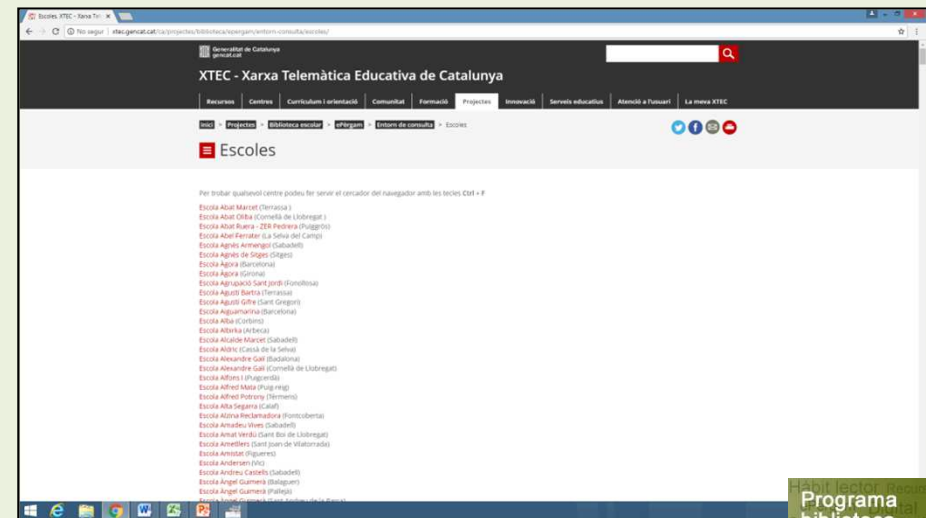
Escoles. XTEC - Xarxa Tel... ×

No segur | xtec.gencat.cat/ca/projectes/biblioteca/epergam/entorn-consulta/escoles/

Generalitat de Catalunya gencat.cat

XTEC - Xarxa Telemàtica Educativa de Catalunya

Recursos | Centres | Currículum i orientació | Comunitat | Formació | Projectes | Innovació | Serveis educatius | Atenció a l'usuari | La meva XTEC

Inici > Projectes > Biblioteca escolar > ePèrgam > Entorn de consulta > Escoles

Escoles

Per trobar qualsevol centre podeu fer servir el cercador del navegador amb les tecles Ctrl + F

Escola Abat Marcet (Terrassa )
Escola Abat Oliba (Cornellà de Llobregat )
Escola Abat Ruera - ZER Pedrera (Puiggròs)
Escola Abel Ferrater (La Selva del Camp)
Escola Agnès Armengol (Sabadell)
Escola Agnès de Sitges (Sitges)
Escola Àgora (Barcelona)
Escola Àgora (Girona)
Escola Agrupació Sant Jordi (Fonollosa)
Escola Agustí Bartra (Terrassa)
Escola Agustí Gifre (Sant Gregori)
Escola Aiguamarina (Barcelona)
Escola Alba (Corbins)
Escola Albirka (Arbeca)
Escola Alcalde Marcet (Sabadell)
Escola Aldric (Caldes de la Selva)
Escola Alexandre Galí (Badalona)
Escola Alexandre Galí (Cornellà de Llobregat)
Escola Alfons I (Puigcerdà)
Escola Alfred Mata (Puig-reig)
Escola Alfred Potrony (Térmens)
Escola Alta Segarra (Calaf)
Escola Atzina Reclamadora (Fontcoberta)
Escola Amadeu Vives (Sabadell)
Escola Amat Verdú (Sant Boi de Llobregat)
Escola Ametllers (Sant Joan de Vilatorrada)
Escola Amistat (Figueres)
Escola Andersen (Vic)
Escola Andreu Castells (Sabadell)
Escola Àngel Guimerà (Balaguer)
Escola Àngel Guimerà (Pallejà)
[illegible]

Hàbit lector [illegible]
Programa biblioteca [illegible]